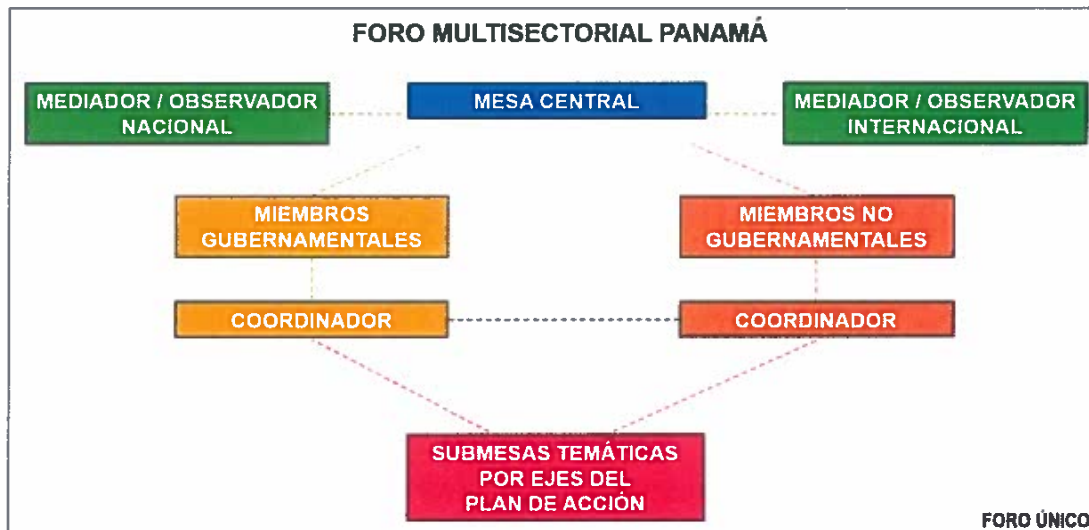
FORO MULTISECTORIAL PANAMÁ

MEDIADOR / OBSERVADOR NACIONAL

MESA CENTRAL

MEDIADOR / OBSERVADOR INTERNACIONAL

MIEMBROS GUBERNAMENTALES

MIEMBROS NO GUBERNAMENTALES

COORDINADOR

COORDINADOR

SUBMESAS TEMÁTICAS POR EJES DEL PLAN DE ACCIÓN

FORO ÚNICO